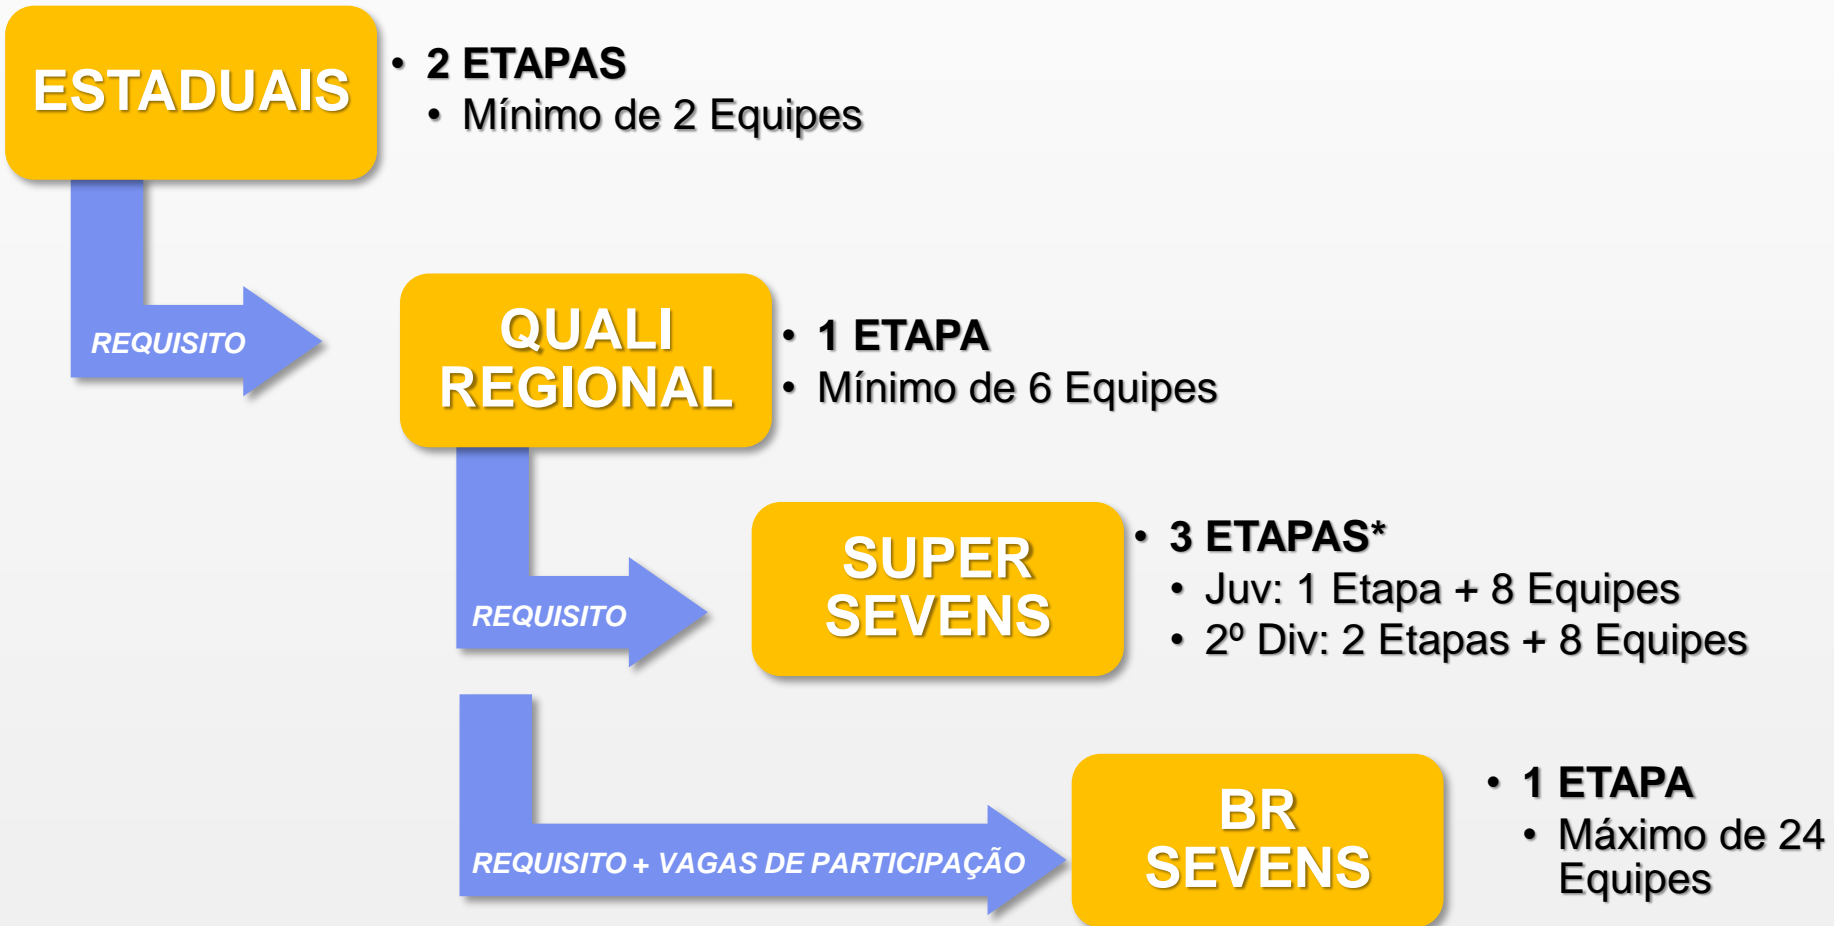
ESTADUAIS

• 2 ETAPAS
• Mínimo de 2 Equipes

REQUISITO

QUALI REGIONAL

• 1 ETAPA
• Mínimo de 6 Equipes

REQUISITO

SUPER SEVENS

• 3 ETAPAS*
• Juv: 1 Etapa + 8 Equipes
• 2º Div: 2 Etapas + 8 Equipes

REQUISITO + VAGAS DE PARTICIPAÇÃO

BR SEVENS

• 1 ETAPA
• Máximo de 24 Equipes